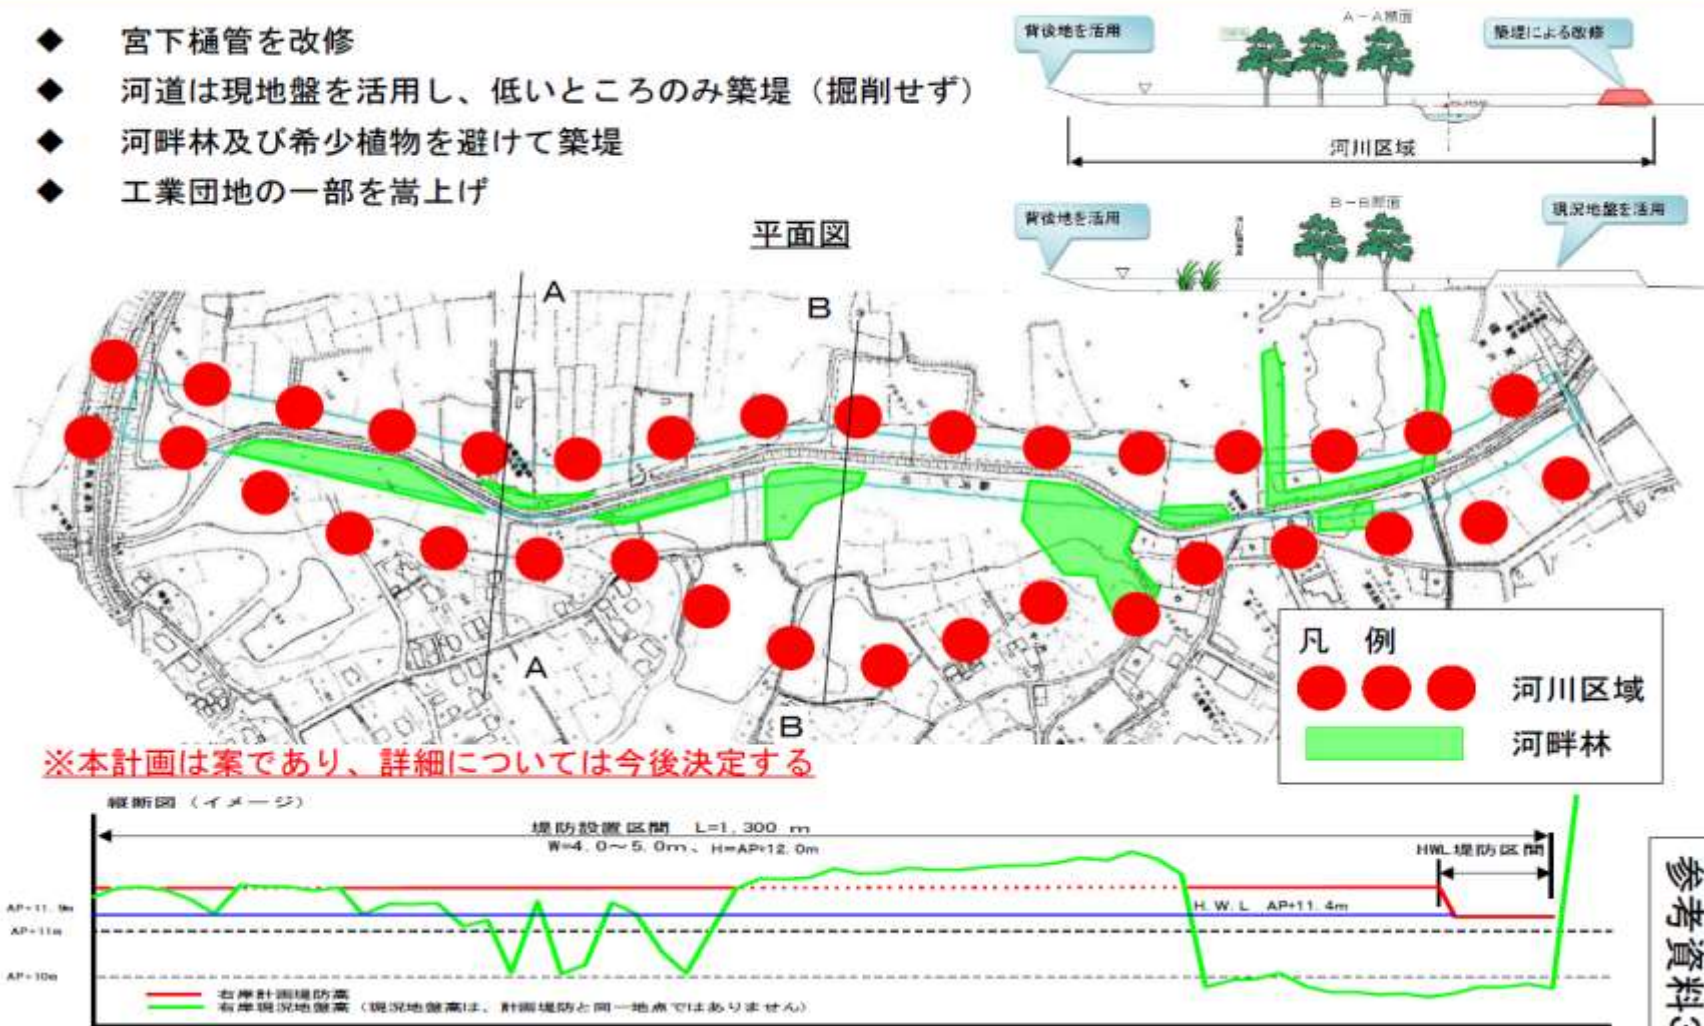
◆ 宮下樋管を改修
◆ 河道は現地盤を活用し、低いところのみ築堤（掘削せず）
◆ 河畔林及び希少植物を避けて築堤
◆ 工業団地の一部を嵩上げ

背後地を活用
A－A断面
築堤による改修
河川区域

背後地を活用
B－B断面
現況地盤を活用

平面図

A
B
A
B

凡　例
河川区域
河畔林

※本計画は案であり、詳細については今後決定する

縦断図（イメージ）
堤防設置区間　L=1，300 m
W=4．0～5．0m、H=AP+12．0m
HWL堤防区間
H．W．L　AP+11．4m
AP+11．9m
AP+11m
AP+10m
右岸計画堤防高
右岸現況地盤高（現況地盤高は、計画堤防と同一地点ではありません）

参考資料3